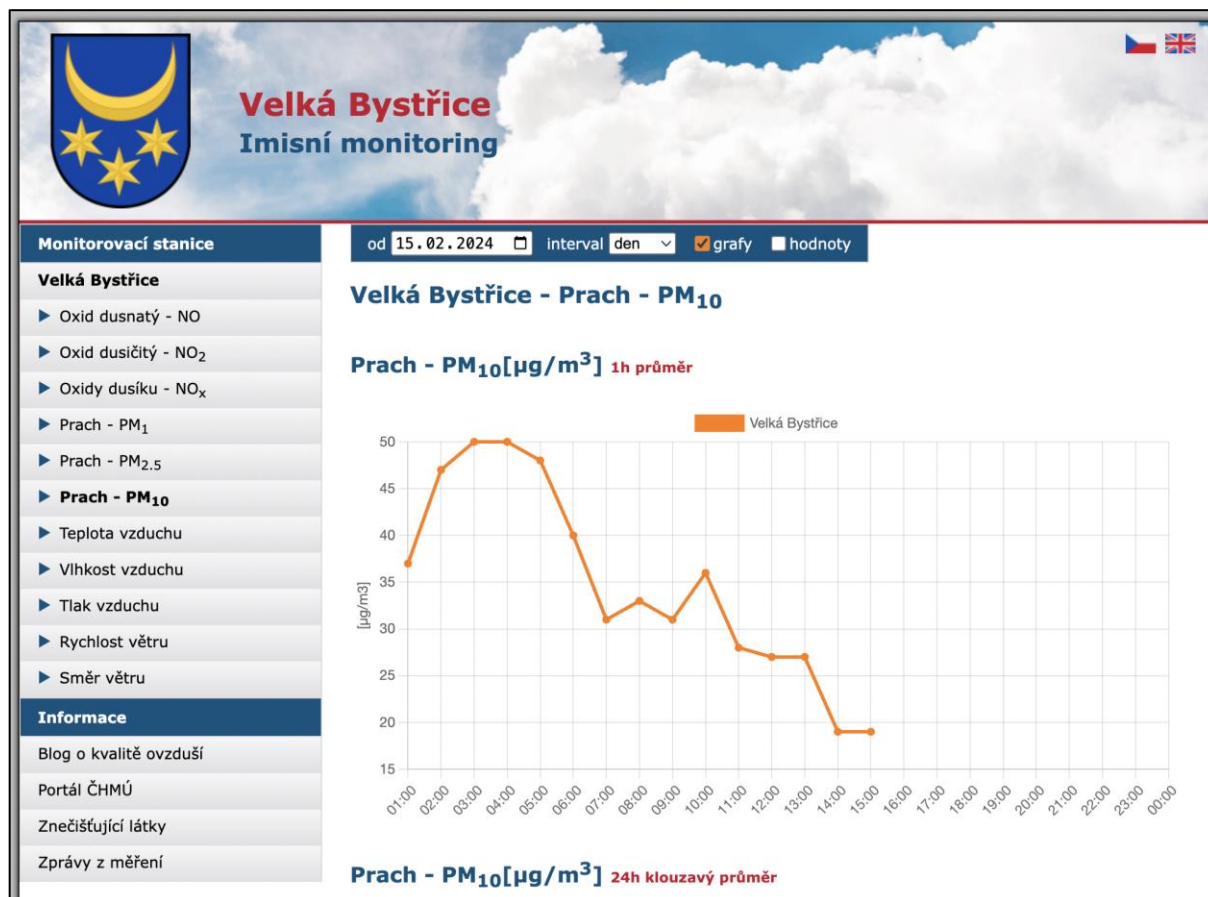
Velká Bystřice
Imisní monitoring

Monitorovací stanice
Velká Bystřice
▶ Oxid dusnatý - NO
▶ Oxid dusičitý - $NO_2$
▶ Oxidy dusíku - $NO_x$
▶ Prach - $PM_1$
▶ Prach - $PM_{2.5}$
▶ Prach - $PM_{10}$
▶ Teplota vzduchu
▶ Vlhkost vzduchu
▶ Tlak vzduchu
▶ Rychlost větru
▶ Směr větru
Informace
Blog o kvalitě ovzduší
Portál ČHMÚ
Znečišťující látky
Zprávy z měření

od 15.02.2024 interval den grafy hodnoty

Velká Bystřice - Prach - $PM_{10}$

Prach - $PM_{10}$[$\mu g/m^3$] 1h průměr

Velká Bystřice

[μg/m3]

50
45
40
35
30
25
20
15

01:00 02:00 03:00 04:00 05:00 06:00 07:00 08:00 09:00 10:00 11:00 12:00 13:00 14:00 15:00 16:00 17:00 18:00 19:00 20:00 21:00 22:00 23:00 00:00

Prach - $PM_{10}$[$\mu g/m^3$] 24h klouzavý průměr